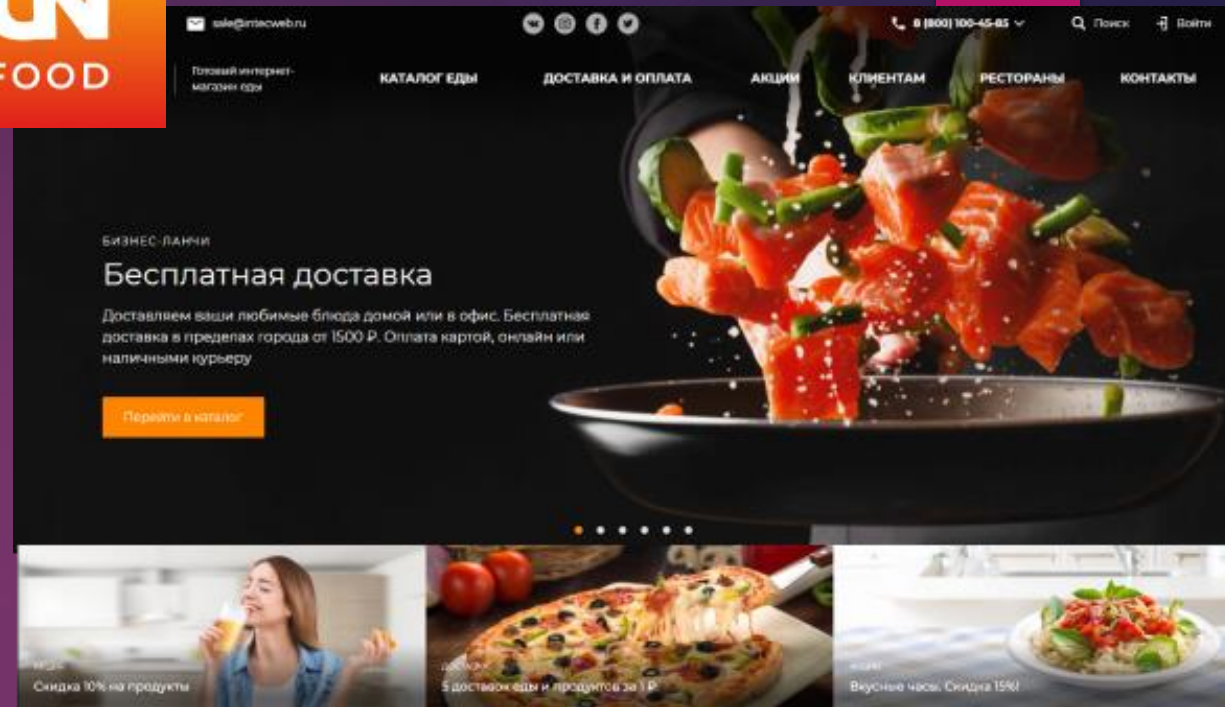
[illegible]
FOOD

sale@intecweb.ru

8 (800) 100-45-85 Поиск Войти

Готовый интернет-магазин еды

КАТАЛОГ ЕДЫ ДОСТАВКА И ОПЛАТА АКЦИИ КЛИЕНТАМ РЕСТОРАНЫ КОНТАКТЫ

БИЗНЕС-ЛАНЧИ

Бесплатная доставка

Доставляем ваши любимые блюда домой или в офис. Бесплатная доставка в пределах города от 1500 ₽. Оплата картой, онлайн или наличными курьеру

Перейти в каталог

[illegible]
Скидка 10% на продукты

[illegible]
5 доставок еды и продуктов за 1 ₽

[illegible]
Вкусные часы. Скидка 15%!